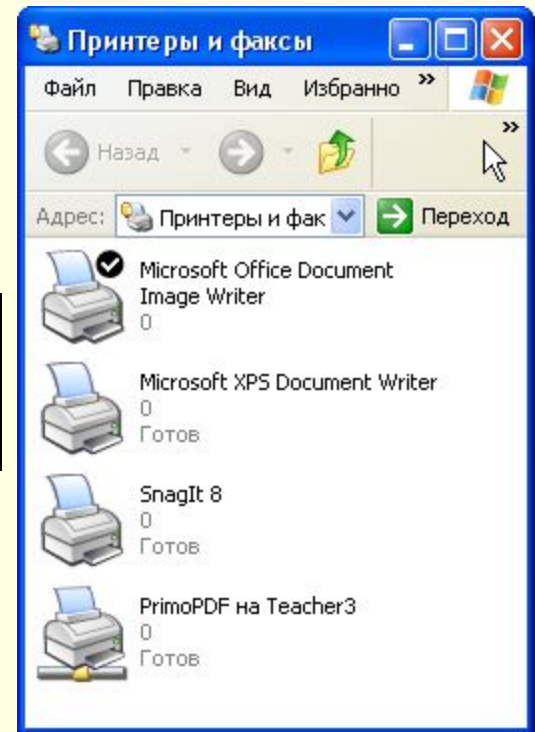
Принтеры и факсы

Файл Правка Вид Избранно »

Назад

»

Адрес: Принтеры и фак Переход

Microsoft Office Document Image Writer
0

Microsoft XPS Document Writer
0
Готов

SnagIt 8
0
Готов

PrimoPDF на Teacher3
0
Готов